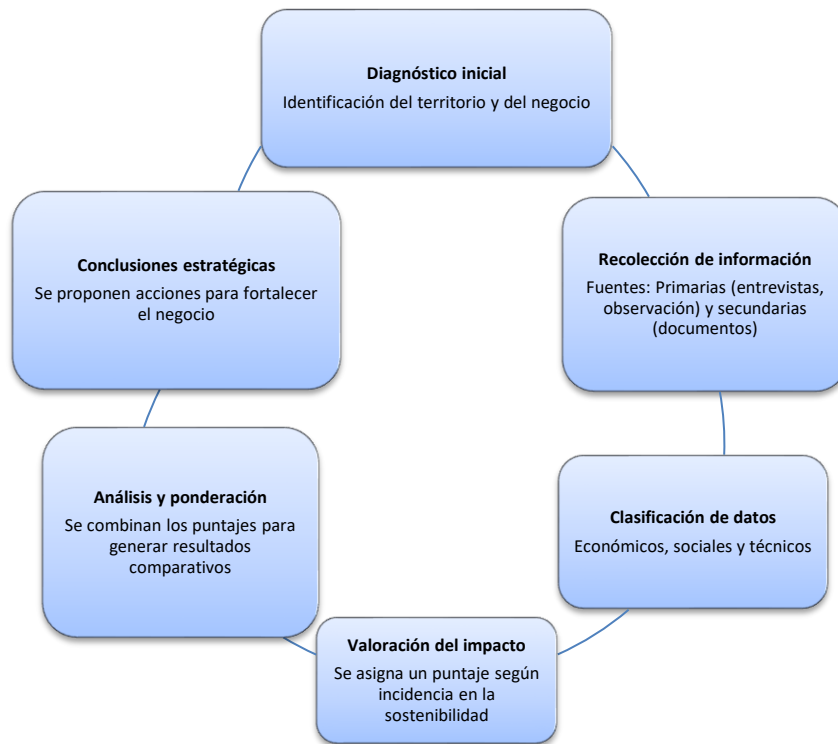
Diagnóstico inicial
Identificación del territorio y del negocio

Recolección de información
Fuentes: Primarias (entrevistas, observación) y secundarias (documentos)

Clasificación de datos
Económicos, sociales y técnicos

Valoración del impacto
Se asigna un puntaje según incidencia en la sostenibilidad

Análisis y ponderación
Se combinan los puntajes para generar resultados comparativos

Conclusiones estratégicas
Se proponen acciones para fortalecer el negocio